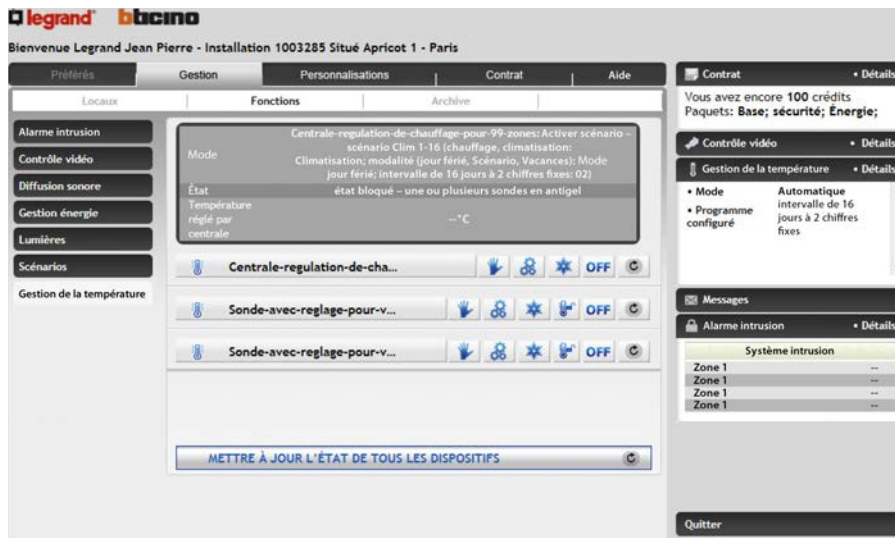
legrand bticino

Bienvenue Legrand Jean Pierre - Installation 1003285 Situé Apricot 1 - Paris

Préférés | Gestion | Personnalisations | Contrat | Aide

Locaux | Fonctions | Archive

Alarme intrusion
Contrôle vidéo
Diffusion sonore
Gestion énergie
Lumières
Scénarios
Gestion de la température

| | |
|---|---|
| Mode | Centrale-regulation-de-chauffage-pour-99-zones: Activer scénario - scénario Clim 1-16 (chauffage, climatisation: Climatisation; modalité (jour férié, Scénario, Vacances): Mode jour férié; intervalle de 16 jours à 2 chiffres fixes: 02) |
| État | état bloqué – une ou plusieurs sondes en antigel |
| Température réglé par centrale | --°C |

Centrale-regulation-de-cha... OFF

Sonde-avec-reglage-pour-v... OFF

Sonde-avec-reglage-pour-v... OFF

METTRE À JOUR L'ÉTAT DE TOUS LES DISPOSITIFS

Contrat • Détails
Vous avez encore 100 crédits
Paquets: Base; sécurité; Énergie;

Contrôle vidéo • Détails

Gestion de la température • Détails
• Mode | Automatique
• Programme configuré | intervalle de 16 jours à 2 chiffres fixes

Messages

Alarme intrusion • Détails

| Système intrusion | |
|---|---|
| Zone 1 | -- |
| Zone 1 | -- |
| Zone 1 | -- |
| Zone 1 | -- |

Quitter